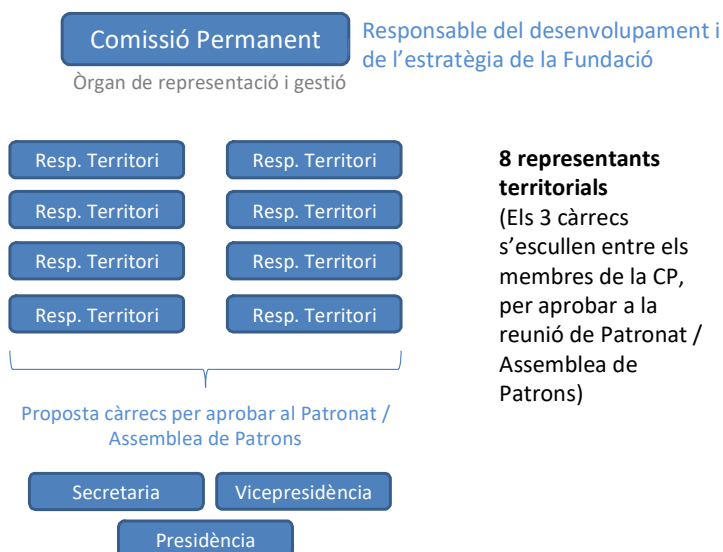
Comissió Permanent

Responsable del desenvolupament i de l'estratègia de la Fundació

Òrgan de representació i gestió

Resp. Territori

Resp. Territori

Resp. Territori

Resp. Territori

Resp. Territori

Resp. Territori

Resp. Territori

Resp. Territori

**8 representants territorials**
(Els 3 càrrecs s'escullen entre els membres de la CP, per aprobar a la reunió de Patronat / Assemblea de Patrons)

Proposta càrrecs per aprobar al Patronat / Assemblea de Patrons

Secretaria

Vicepresidència

Presidència